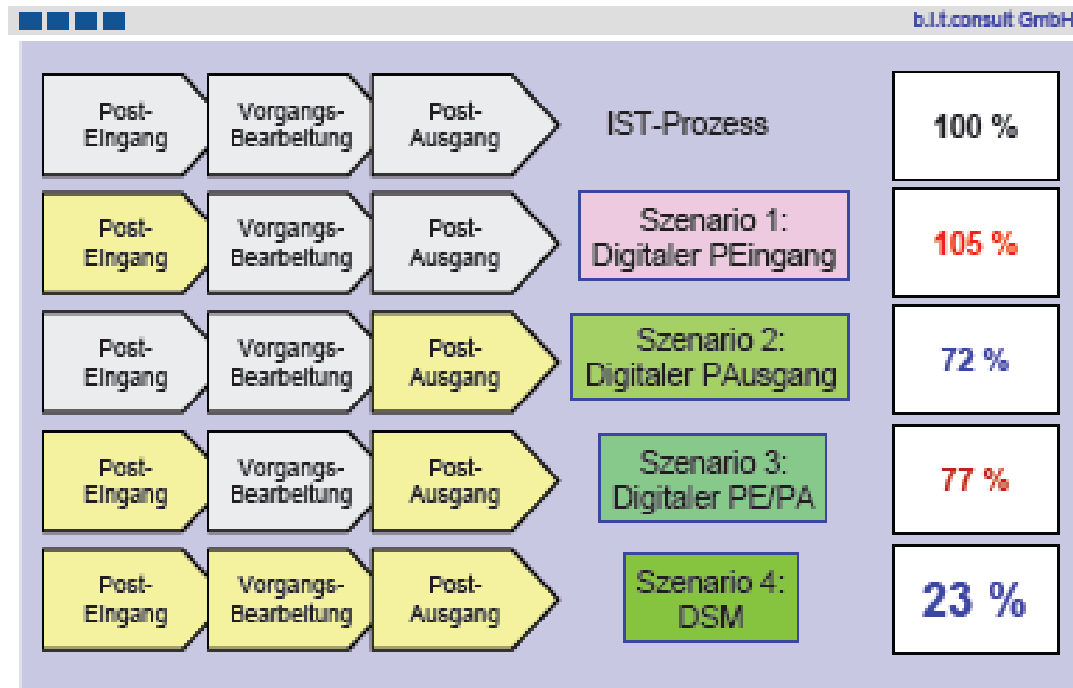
b.i.t.consult GmbH

Post-Eingang | Vorgangs-Bearbeitung | Post-Ausgang | IST-Prozess | 100 %

Post-Eingang | Vorgangs-Bearbeitung | Post-Ausgang | Szenario 1: Digitaler PEingang | 105 %

Post-Eingang | Vorgangs-Bearbeitung | Post-Ausgang | Szenario 2: Digitaler PAusgang | 72 %

Post-Eingang | Vorgangs-Bearbeitung | Post-Ausgang | Szenario 3: Digitaler PE/PA | 77 %

Post-Eingang | Vorgangs-Bearbeitung | Post-Ausgang | Szenario 4: DSM | 23 %